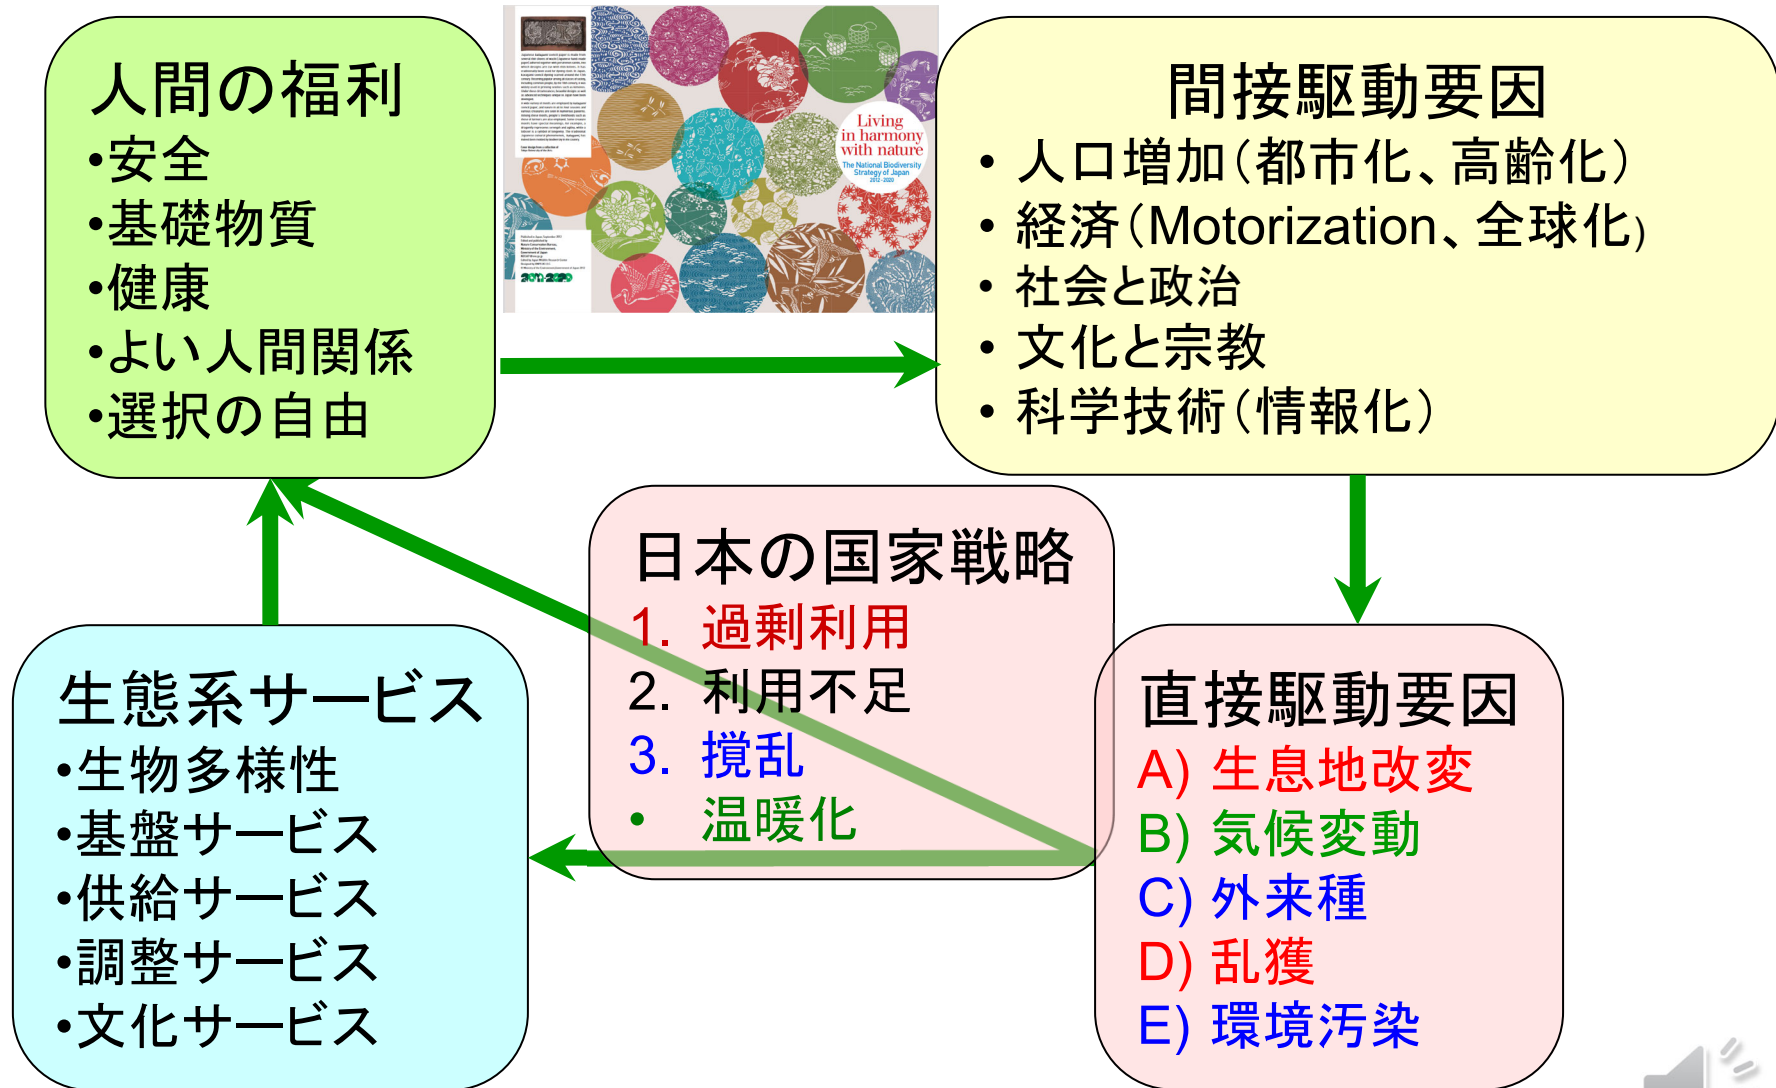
人間の福利
•安全
•基礎物質
•健康
•よい人間関係
•選択の自由

Living in harmony with nature
The National Biodiversity Strategy of Japan 2012-2020

間接駆動要因
• 人口増加(都市化、高齢化)
• 経済(Motorization、全球化)
• 社会と政治
• 文化と宗教
• 科学技術(情報化)

日本の国家戦略
1. 過剰利用
2. 利用不足
3. 撹乱
• 温暖化

生態系サービス
•生物多様性
•基盤サービス
•供給サービス
•調整サービス
•文化サービス

直接駆動要因
A) 生息地改変
B) 気候変動
C) 外来種
D) 乱獲
E) 環境汚染